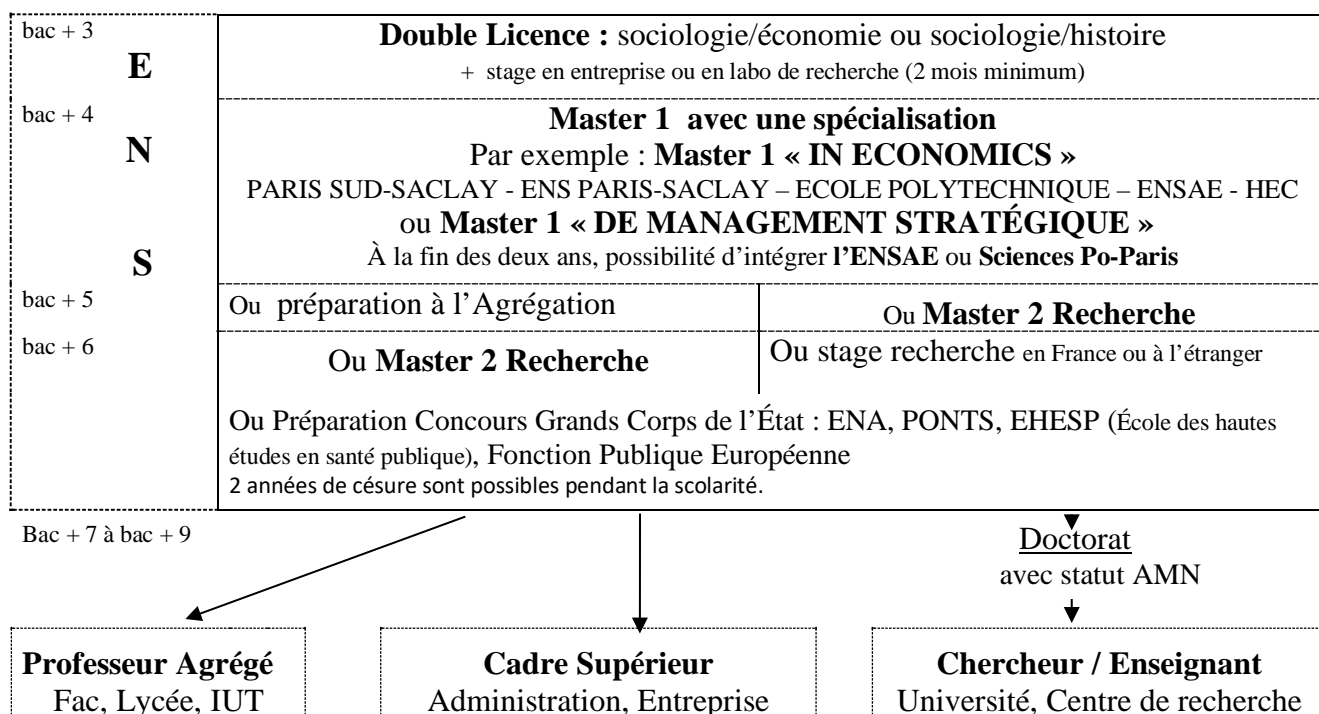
bac + 3
E
bac + 4
N
S
bac + 5
bac + 6

**Double Licence :** sociologie/économie ou sociologie/histoire
+ stage en entreprise ou en labo de recherche (2 mois minimum)

**Master 1 avec une spécialisation**
Par exemple : **Master 1 « IN ECONOMICS »**
PARIS SUD-SACLAY - ENS PARIS-SACLAY – ECOLE POLYTECHNIQUE – ENSAE - HEC
ou **Master 1 « DE MANAGEMENT STRATÉGIQUE »**
À la fin des deux ans, possibilité d'intégrer **l'ENSAE** ou **Sciences Po-Paris**

Ou préparation à l'Agrégation

Ou **Master 2 Recherche**

Ou **Master 2 Recherche**

Ou stage recherche en France ou à l'étranger

Ou Préparation Concours Grands Corps de l'État : ENA, PONTS, EHESP (École des hautes études en santé publique), Fonction Publique Européenne
2 années de césure sont possibles pendant la scolarité.

Bac + 7 à bac + 9

Doctorat
avec statut AMN

**Professeur Agrégé**
Fac, Lycée, IUT

**Cadre Supérieur**
Administration, Entreprise

**Chercheur / Enseignant**
Université, Centre de recherche